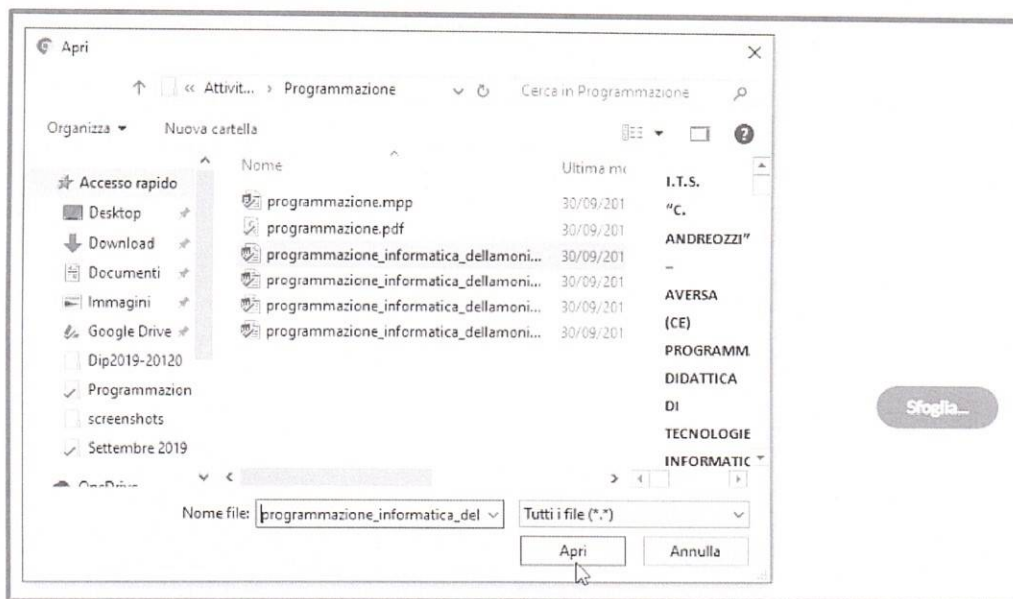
Apri

« Attivit... › Programmazione

Cerca in Programmazione

Organizza ▾ Nuova cartella

Nome

Ultima m

Accesso rapido

Desktop

Download

Documenti

Immagini

Google Drive

Dip2019-20120

Programmazion

screenshots

Settembre 2019

OneDrive

programmazione.mpp 30/09/201

programmazione.pdf 30/09/201

programmazione_informatica_dellamoni... 30/09/201

programmazione_informatica_dellamoni... 30/09/201

programmazione_informatica_dellamoni... 30/09/201

programmazione_informatica_dellamoni... 30/09/201

I.T.S. "C. ANDREOZZI" – AVERSA (CE) PROGRAMM. DIDATTICA DI TECNOLOGIE INFORMATIC

Nome file: programmazione_informatica_del

Tutti i file (*.*)

Apri

Annulla

Sfoglia...